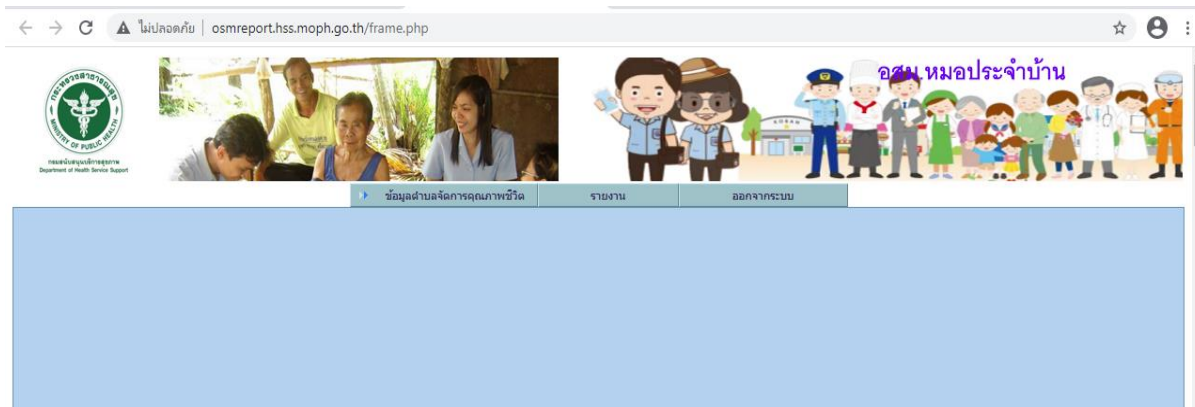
ไม่ปลอดภัย | osmreport.hss.moph.go.th/frame.php

กระทรวงสาธารณสุข
MINISTRY OF PUBLIC HEALTH
กรมสนับสนุนบริการสุขภาพ
Department of Health Service Support

อสม.หมอประจำบ้าน

ข้อมูลตำบลจัดการคุณภาพชีวิต | รายงาน | ออกจากระบบ